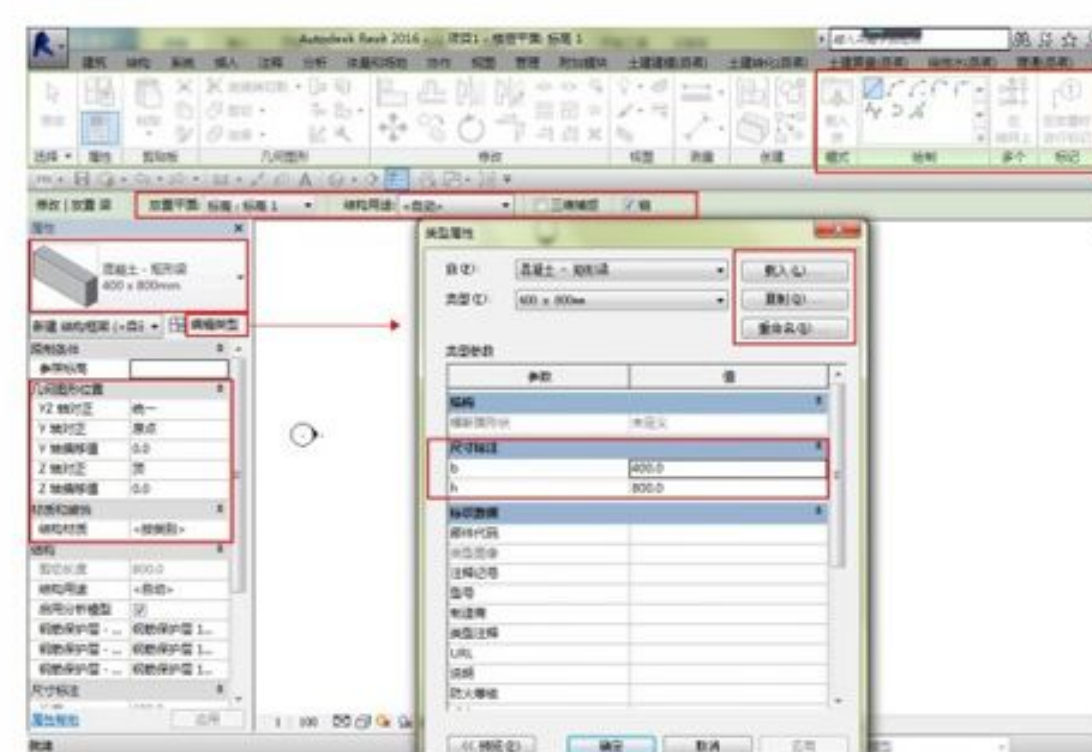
Autodesk Revit 2016 - 项目1 - 楼层平面: 标高 1

建筑 结构 系统 插入 注释 分析 体量和场地 协作 视图 管理 附加模块 修改

选择 属性 剪贴板 几何图形 修改 视图 测量 创建 模式 绘制 多个 标记

修改 | 放置 梁 放置平面: 标高 : 标高 1 结构用途: <自动> 三维捕捉 链

属性

混凝土 - 矩形梁
400 x 800mm

新建 结构框架 (<自... 编辑类型

限制条件
参照标高
几何图形位置
YZ 轴对正 统一
Y 轴对正 原点
Y 轴偏移值 0.0
Z 轴对正 顶
Z 轴偏移值 0.0
材质和装饰
结构材质 <按类别>
结构
剪切长度 800.0
结构用途 <自动>
启用分析模型
钢筋保护层 - ... 钢筋保护层 1...
钢筋保护层 - ... 钢筋保护层 1...
钢筋保护层 - ... 钢筋保护层 1...
尺寸标注
属性帮助 应用

类型属性

族(F): 混凝土 - 矩形梁
类型(T): 400 x 800mm
载入(L)...
复制(D)...
重命名(R)...

类型参数

| 参数 | 值 |
|---|---|
| 结构 | |
| 横断面形状 | 未定义 |
| 尺寸标注 | |
| b | 400.0 |
| h | 800.0 |
| 标识数据 | |
| 部件代码 | |
| 类型图像 | |
| 注释记号 | |
| 型号 | |
| 制造商 | |
| 类型注释 | |
| URL | |
| 说明 | |
| 防火等级 | |

<< 预览(P) 确定 取消 应用

1 : 100

就绪